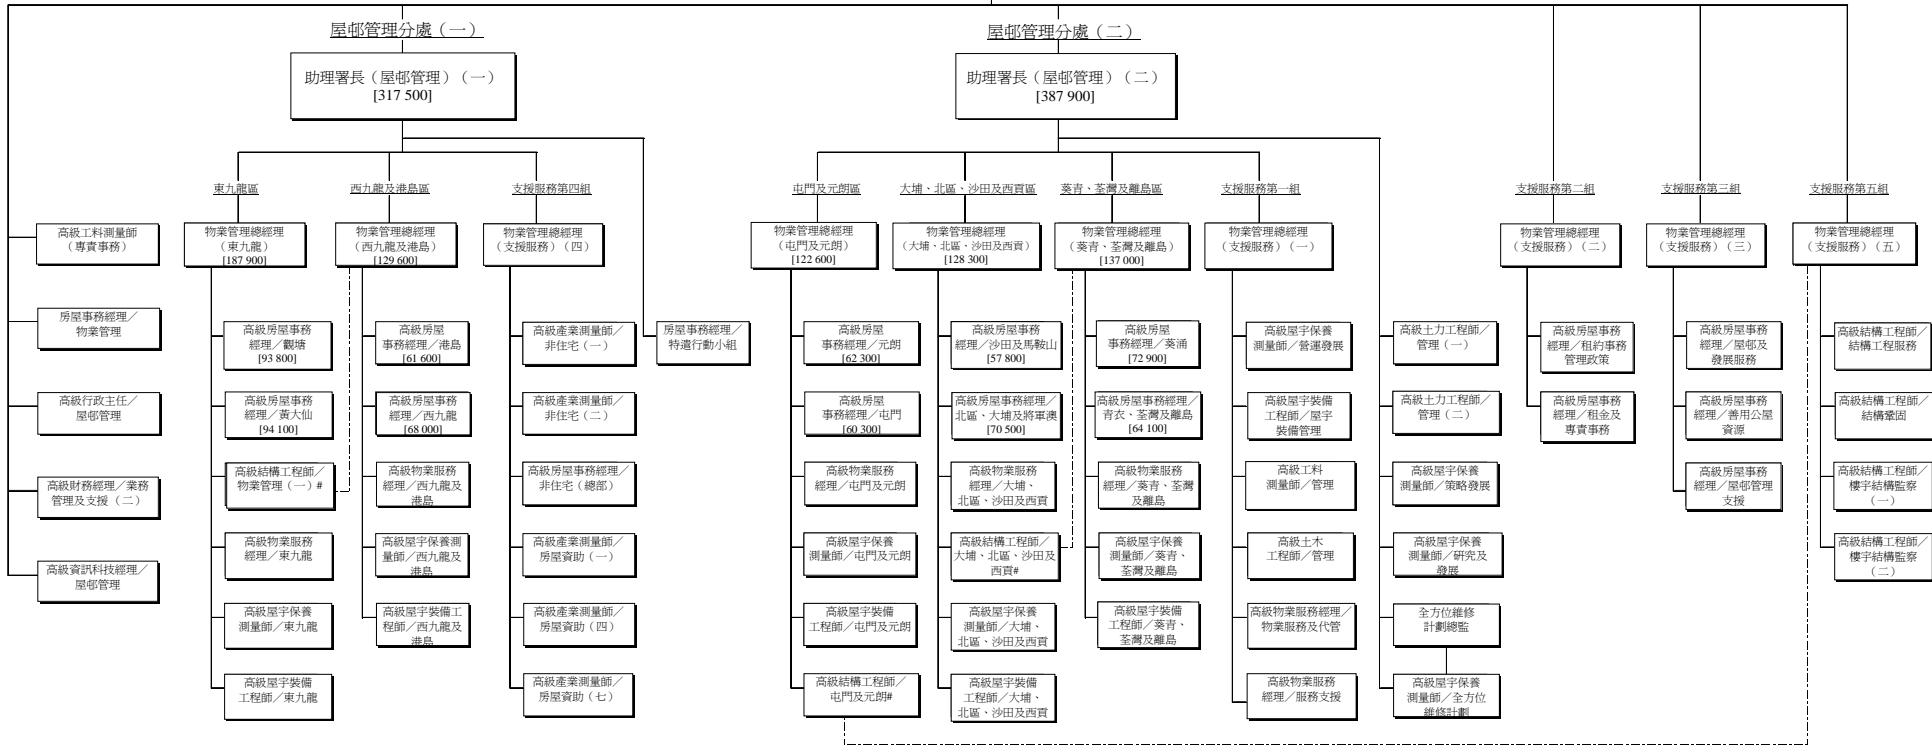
屋邨管理分處（一）

助理署長（屋邨管理）（一）
[317 500]

屋邨管理分處（二）

助理署長（屋邨管理）（二）
[387 900]

高級工料測量師（專責事務）

房屋事務經理／物業管理

高級行政主任／屋邨管理

高級財務經理／業務管理及支援（二）

高級資訊科技經理／屋邨管理

東九龍區

物業管理總經理（東九龍）
[187 900]

高級房屋事務經理／觀塘
[93 800]

高級房屋事務經理／黃大仙
[94 100]

高級結構工程師／物業管理（一）#

高級物業服務經理／東九龍

高級屋宇保養測量師／東九龍

高級屋宇裝備工程師／東九龍

西九龍及港島區

物業管理總經理（西九龍及港島）
[129 600]

高級房屋事務經理／港島
[61 600]

高級房屋事務經理／西九龍
[68 000]

高級物業服務經理／西九龍及港島

高級屋宇保養測量師／西九龍及港島

高級屋宇裝備工程師／西九龍及港島

支援服務第四組

物業管理總經理（支援服務）（四）

高級產業測量師／非住宅（一）

高級產業測量師／非住宅（二）

高級房屋事務經理／非住宅（總部）

高級產業測量師／房屋資助（一）

高級產業測量師／房屋資助（四）

高級產業測量師／房屋資助（七）

房屋事務經理／特遣行動小組

屯門及元朗區

物業管理總經理（屯門及元朗）
[122 600]

高級房屋事務經理／元朗
[62 300]

高級房屋事務經理／屯門
[60 300]

高級物業服務經理／屯門及元朗

高級屋宇保養測量師／屯門及元朗

高級屋宇裝備工程師／屯門及元朗

高級結構工程師／屯門及元朗#

大埔、北區、沙田及西貢區

物業管理總經理（大埔、北區、沙田及西貢）
[128 300]

高級房屋事務經理／沙田及馬鞍山
[57 800]

高級房屋事務經理／北區、大埔及將軍澳
[70 500]

高級物業服務經理／大埔、北區、沙田及西貢

高級結構工程師／大埔、北區、沙田及西貢#

高級屋宇保養測量師／大埔、北區、沙田及西貢

高級屋宇裝備工程師／大埔、北區、沙田及西貢

葵青、荃灣及離島區

物業管理總經理（葵青、荃灣及離島）
[137 000]

高級房屋事務經理／葵涌
[72 900]

高級房屋事務經理／青衣、荃灣及離島
[64 100]

高級物業服務經理／葵青、荃灣及離島

高級屋宇保養測量師／葵青、荃灣及離島

高級屋宇裝備工程師／葵青、荃灣及離島

支援服務第一組

物業管理總經理（支援服務）（一）

高級屋宇保養測量師／營運發展

高級屋宇裝備工程師／屋宇裝備管理

高級工料測量師／管理

高級土木工程師／管理

高級物業服務經理／物業服務及代管

高級物業服務經理／服務支援

高級土力工程師／管理（一）

高級土力工程師／管理（二）

高級屋宇保養測量師／策略發展

高級屋宇保養測量師／研究及發展

全方位維修計劃總監

高級屋宇保養測量師／全方位維修計劃

支援服務第二組

物業管理總經理（支援服務）（二）

高級房屋事務經理／租約事務管理政策

高級房屋事務經理／租金及專責事務

支援服務第三組

物業管理總經理（支援服務）（三）

高級房屋事務經理／屋邨及發展服務

高級房屋事務經理／善用公屋資源

高級房屋事務經理／屋邨管理支援

支援服務第五組

物業管理總經理（支援服務）（五）

高級結構工程師／結構工程服務

高級結構工程師／結構鞏固

高級結構工程師／樓宇結構監察（一）

高級結構工程師／樓宇結構監察（二）